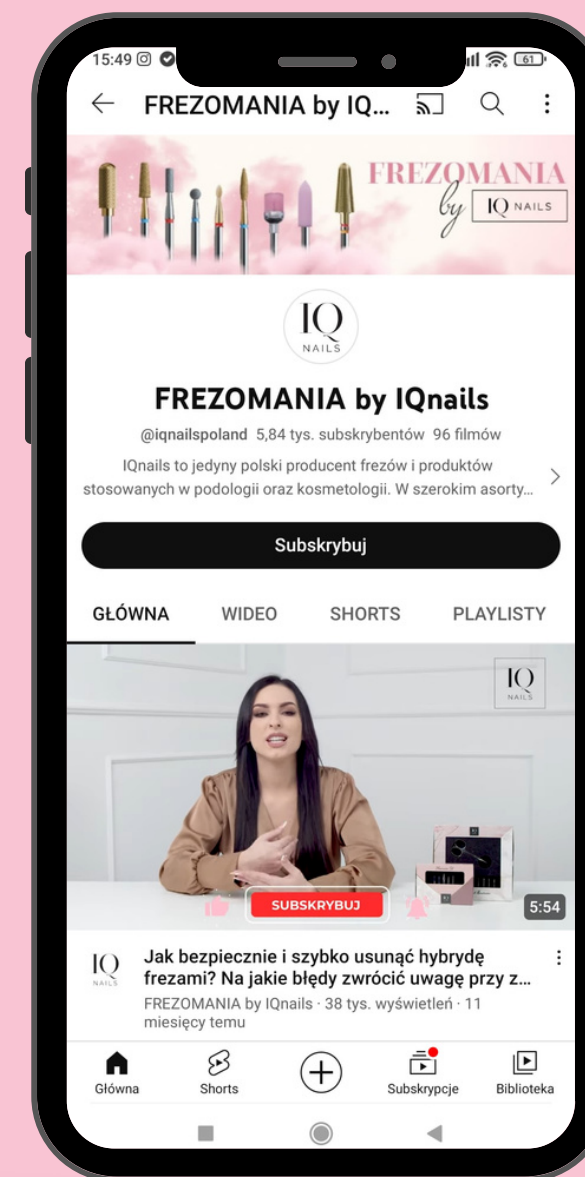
15:49

61

FREZOMANIA by IQ...

FREZOMANIA by IQ NAILS

IQ NAILS

FREZOMANIA by IQnails

@iqnailspoland 5,84 tys. subskrybentów 96 filmów

IQnails to jedyny polski producent frezów i produktów stosowanych w podologii oraz kosmetologii. W szerokim asorty...

Subskrybuj

GŁÓWNA WIDEO SHORTS PLAYLISTY

IQ NAILS

SUBSKRYBUJ

5:54

IQ NAILS

Jak bezpiecznie i szybko usunąć hybrydę frezami? Na jakie błędy zwrócić uwagę przy z...

FREZOMANIA by IQnails · 38 tys. wyświetleń · 11 miesięcy temu

Główna Shorts Subskrypcje Biblioteka